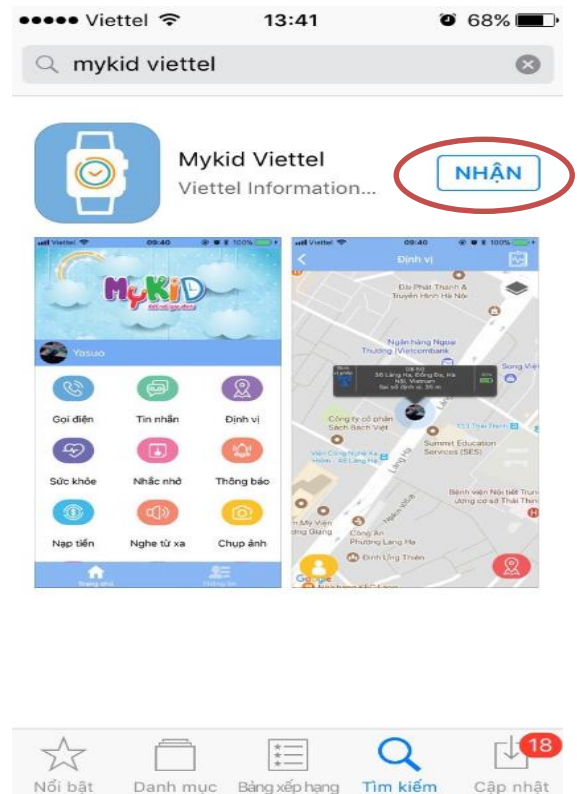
●●●●● Viettel 13:41 68%

mykid viettel

Mykid Viettel
Viettel Information...

NHẬN

Viettel 09:40 100%

MyKiD

Yasuo

Gọi điện
Tin nhắn
Định vị
Sức khỏe
Nhắc nhở
Thông báo
Nạp tiền
Nghe từ xa
Chụp ảnh

Trang chủ
Thông tin

Viettel 09:40 100%

Định vị

Đài Phát Thanh & Truyền Hình Hà Nội

Ngân hàng Ngoại Thương (Vietcombank)

Song Việt

Số 50 Láng Hạ, Đống Đa, Hà Nội, Vietnam
Sai số định vị: 35 m

Công ty cổ phần Sạch Sạch Việt

Summit Education Services (SES)

Láng Hạ

Bệnh viện Nội tiết Trung ương cơ sở Thái Thịnh

Công An Phường Láng Hạ

Đình Láng Thiên

Google

Nổi bật
Danh mục
Bảng xếp hạng
Tìm kiếm
18
Cập nhật